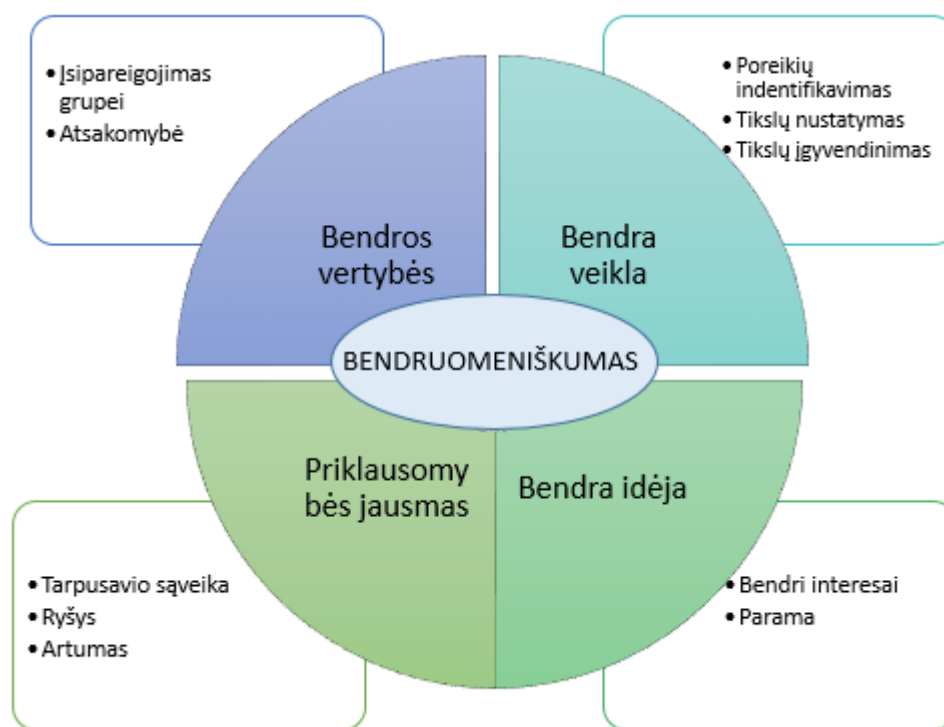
• Įsipareigojimas grupei
• Atsakomybė

• Poreikių indentifikavimas
• Tikslų nustatymas
• Tikslų įgyvendinimas

Bendros vertybės

Bendra veikla

BENDRUOMENIŠKUMAS

Priklausomybės jausmas

Bendra idėja

• Tarpusavio sąveika
• Ryšys
• Artumas

• Bendri interesai
• Parama